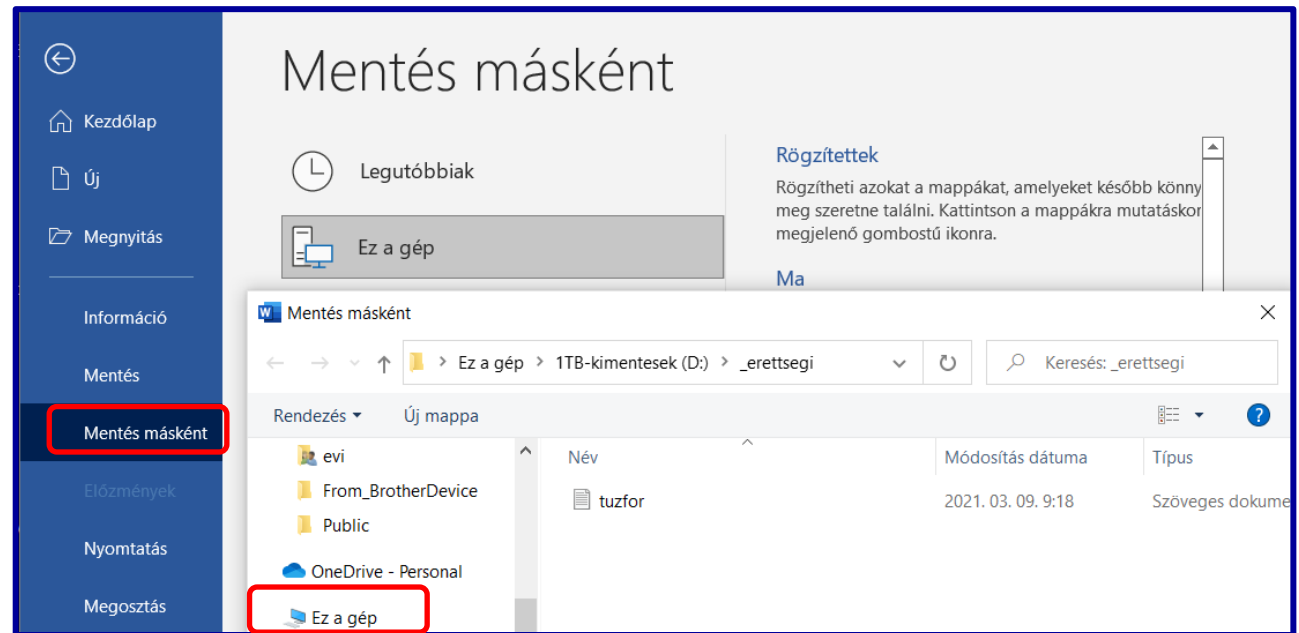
Kezdőlap

Új

Megnyitás

Információ

Mentés

Mentés másként

Előzmények

Nyomtatás

Megosztás

Mentés másként

Legutóbbiak

Ez a gép

Rögzítettek

Rögzítheti azokat a mappákat, amelyeket később könny meg szeretne találni. Kattintson a mappákra mutatáskor megjelenő gombostű ikonra.

Ma

Mentés másként

Ez a gép > 1TB-kimentesek (D:) > _erettsegi

Keresés: _erettsegi

Rendezés ▾ Új mappa

evi
From_BrotherDevice
Public
OneDrive - Personal
Ez a gép

| Név | Módosítás dátuma | Típus |
|---|---|---|
| tuzfor | 2021. 03. 09. 9:18 | Szöveges dokume |